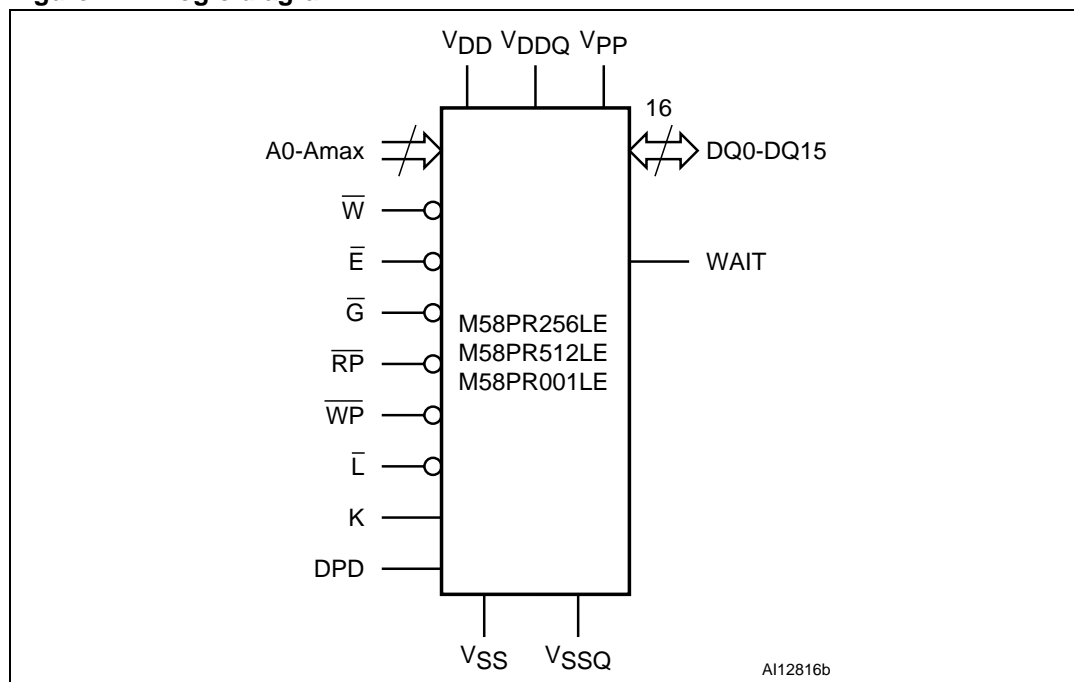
$V_{DD}$ $V_{DDQ}$ $V_{PP}$

16

A0-Amax

DQ0-DQ15

$\overline{W}$

$\overline{E}$

WAIT

$\overline{G}$

M58PR256LE
M58PR512LE
M58PR001LE

$\overline{RP}$

$\overline{WP}$

$\overline{L}$

K

DPD

$V_{SS}$ $V_{SSQ}$

AI12816b